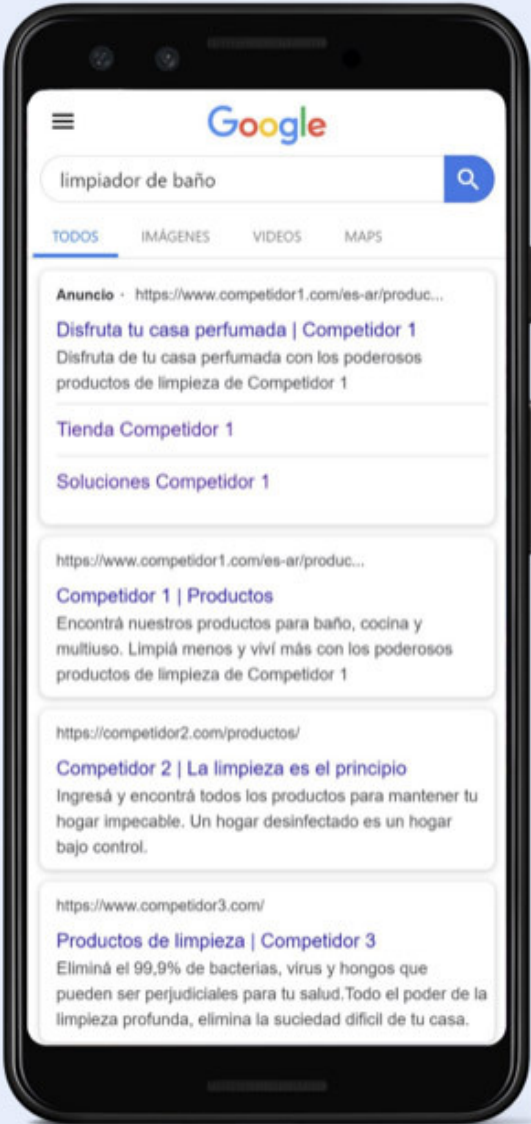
Google

limpiador de baño

TODOS IMÁGENES VIDEOS MAPS

Anuncio · https://www.competidor1.com/es-ar/produc...

Disfruta tu casa perfumada | Competidor 1

Disfruta de tu casa perfumada con los poderosos productos de limpieza de Competidor 1

Tienda Competidor 1

Soluciones Competidor 1

https://www.competidor1.com/es-ar/produc...

Competidor 1 | Productos

Encontrá nuestros productos para baño, cocina y multiuso. Limpiá menos y viví más con los poderosos productos de limpieza de Competidor 1

https://competidor2.com/productos/

Competidor 2 | La limpieza es el principio

Ingresá y encontrá todos los productos para mantener tu hogar impecable. Un hogar desinfectado es un hogar bajo control.

https://www.competidor3.com/

Productos de limpieza | Competidor 3

Eliminá el 99,9% de bacterias, virus y hongos que pueden ser perjudiciales para tu salud.Todo el poder de la limpieza profunda, elimina la suciedad difícil de tu casa.